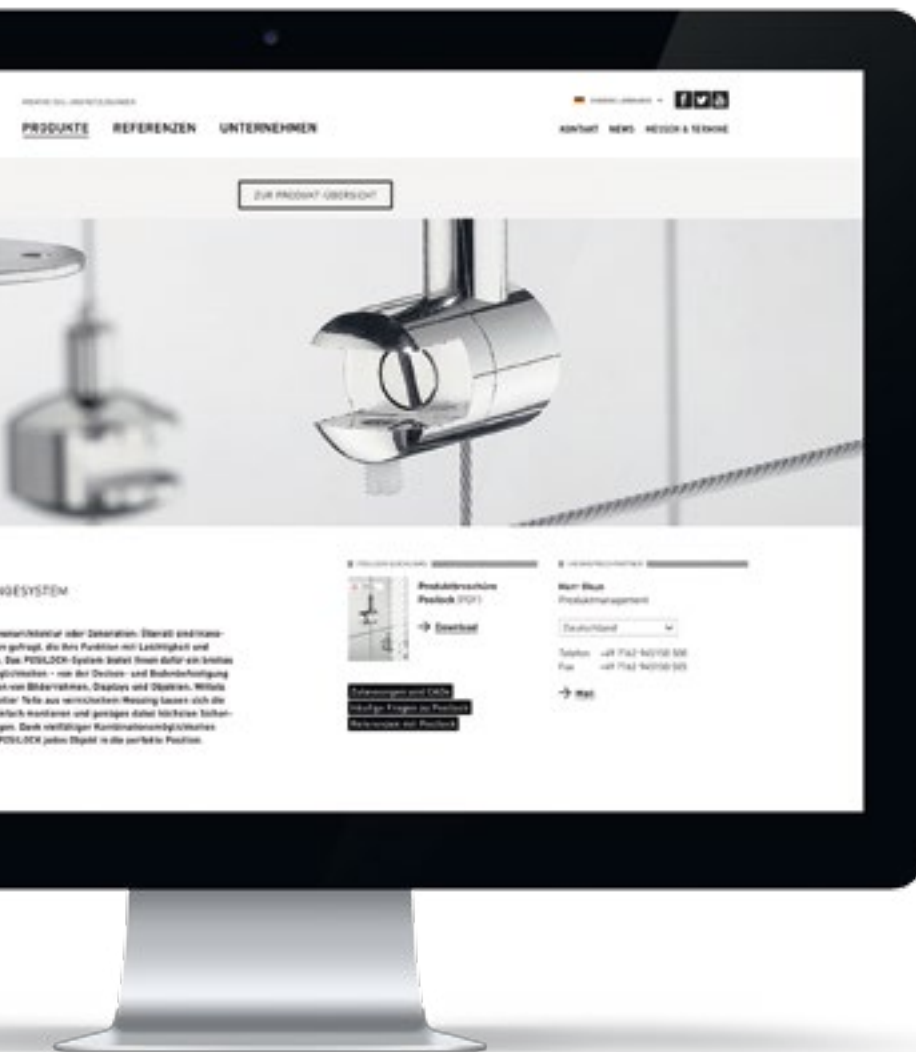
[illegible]

PRODUKTE REFERENZEN UNTERNEHMEN

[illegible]

KONTAKT NEWS MESSEN & TERMINE

ZUR PRODUKT ÜBERSICHT

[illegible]NGESYSTEM

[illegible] gefragt, die ihre Funktion mit Leichtigkeit und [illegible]. Das POSILOCK-System bietet Ihnen dafür ein breites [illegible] – von der Decken- und Bodenbefestigung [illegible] von Bilderrahmen, Displays und Objekten. Mittels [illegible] Teile aus vernickeltem Messing lassen sich die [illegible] montieren und genügen dabei höchsten Sicher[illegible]. Dank vielfältiger Kombinationsmöglichkeiten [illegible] POSILOCK jedes Objekt in die perfekte Position.

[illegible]

Produktbroschüre Posilock (PDF)

→ Download

Zeichnungen und CADs
Häufige Fragen zu Posilock
Referenzen mit Posilock

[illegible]

Herr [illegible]
Produktmanagement

Deutschland

Telefon +49 7142 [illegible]
Fax +49 7142 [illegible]

→ Mail